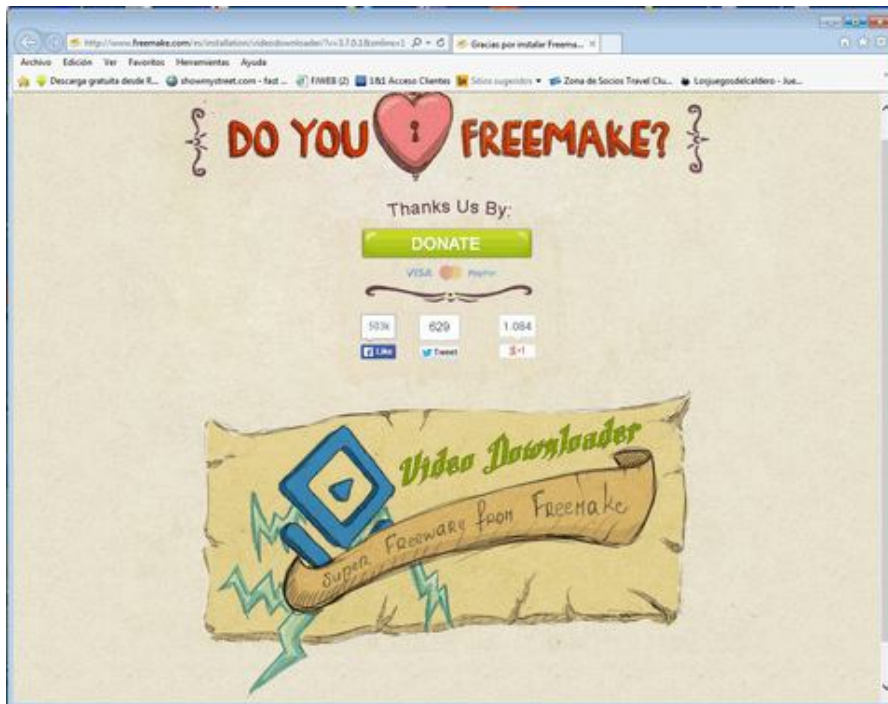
http://www.freemake.com/es/installation/videodownloader/?v=3.7.0.18online=1 Gracias por instalar Freema...

Archivo Edición Ver Favoritos Herramientas Ayuda

Descarga gratuita desde R... showmystreet.com - fast ... FWEB (2) 1&1 Acceso Clientes Sitios sugeridos Zona de Socios Travel Clu... Losjuegosdelcaldero - Jue...

DO YOU FREEMAKE?

Thanks Us By:

DONATE

VISA PayPal

503k Like

629 Tweet

1.084 +1

Video Downloader

Super Freeware from Freemake